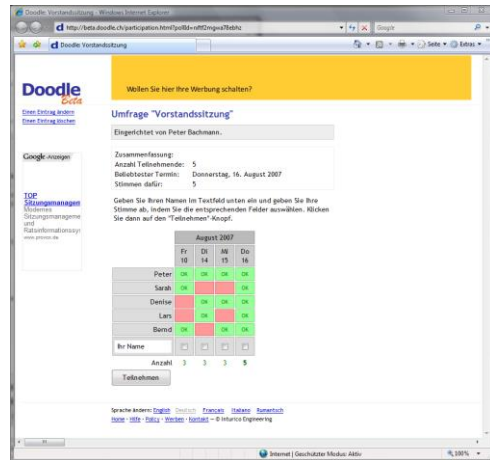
Doodle: Vorstandssitzung - Windows Internet Explorer

http://beta.doodle.ch/participation.html?pollId=nfft2mgwa78ebhz

Google

Doodle: Vorstandssitzung

Seite ▾ Extras ▾

Doodle Beta

Wollen Sie hier Ihre Werbung schalten?

Einen Eintrag ändern
Einen Eintrag löschen

Umfrage "Vorstandssitzung"

Eingerichtet von Peter Bachmann.

Zusammenfassung:
Anzahl Teilnehmende: 5
Beliebtester Termin: Donnerstag, 16. August 2007
Stimmen dafür: 5

Geben Sie Ihren Namen im Textfeld unten ein und geben Sie Ihre Stimme ab, indem Sie die entsprechenden Felder auswählen. Klicken Sie dann auf den "Teilnehmen"-Knopf.

Google Anzeigen

TOP Sitzungsmanagem
Modernes Sitzungsmanageme und Ratsinformationssys
www.prosoz.de

| | August 2007 | | | |
|---|---|---|---|---|
| | Fr 10 | Di 14 | Mi 15 | Do 16 |
| Peter | OK | OK | OK | OK |
| Sarah | OK | | | OK |
| Denise | | OK | OK | OK |
| Lars | | OK | | OK |
| Bernd | OK | | OK | OK |
| Ihr Name | | | | |
| Anzahl | 3 | 3 | 3 | 5 |

Teilnehmen

Sprache ändern: English Deutsch Français Italiano Rumantsch
Home - Hilfe - Policy - Werben - Kontakt - © Inturico Engineering

Internet | Geschützter Modus: Aktiv

100%